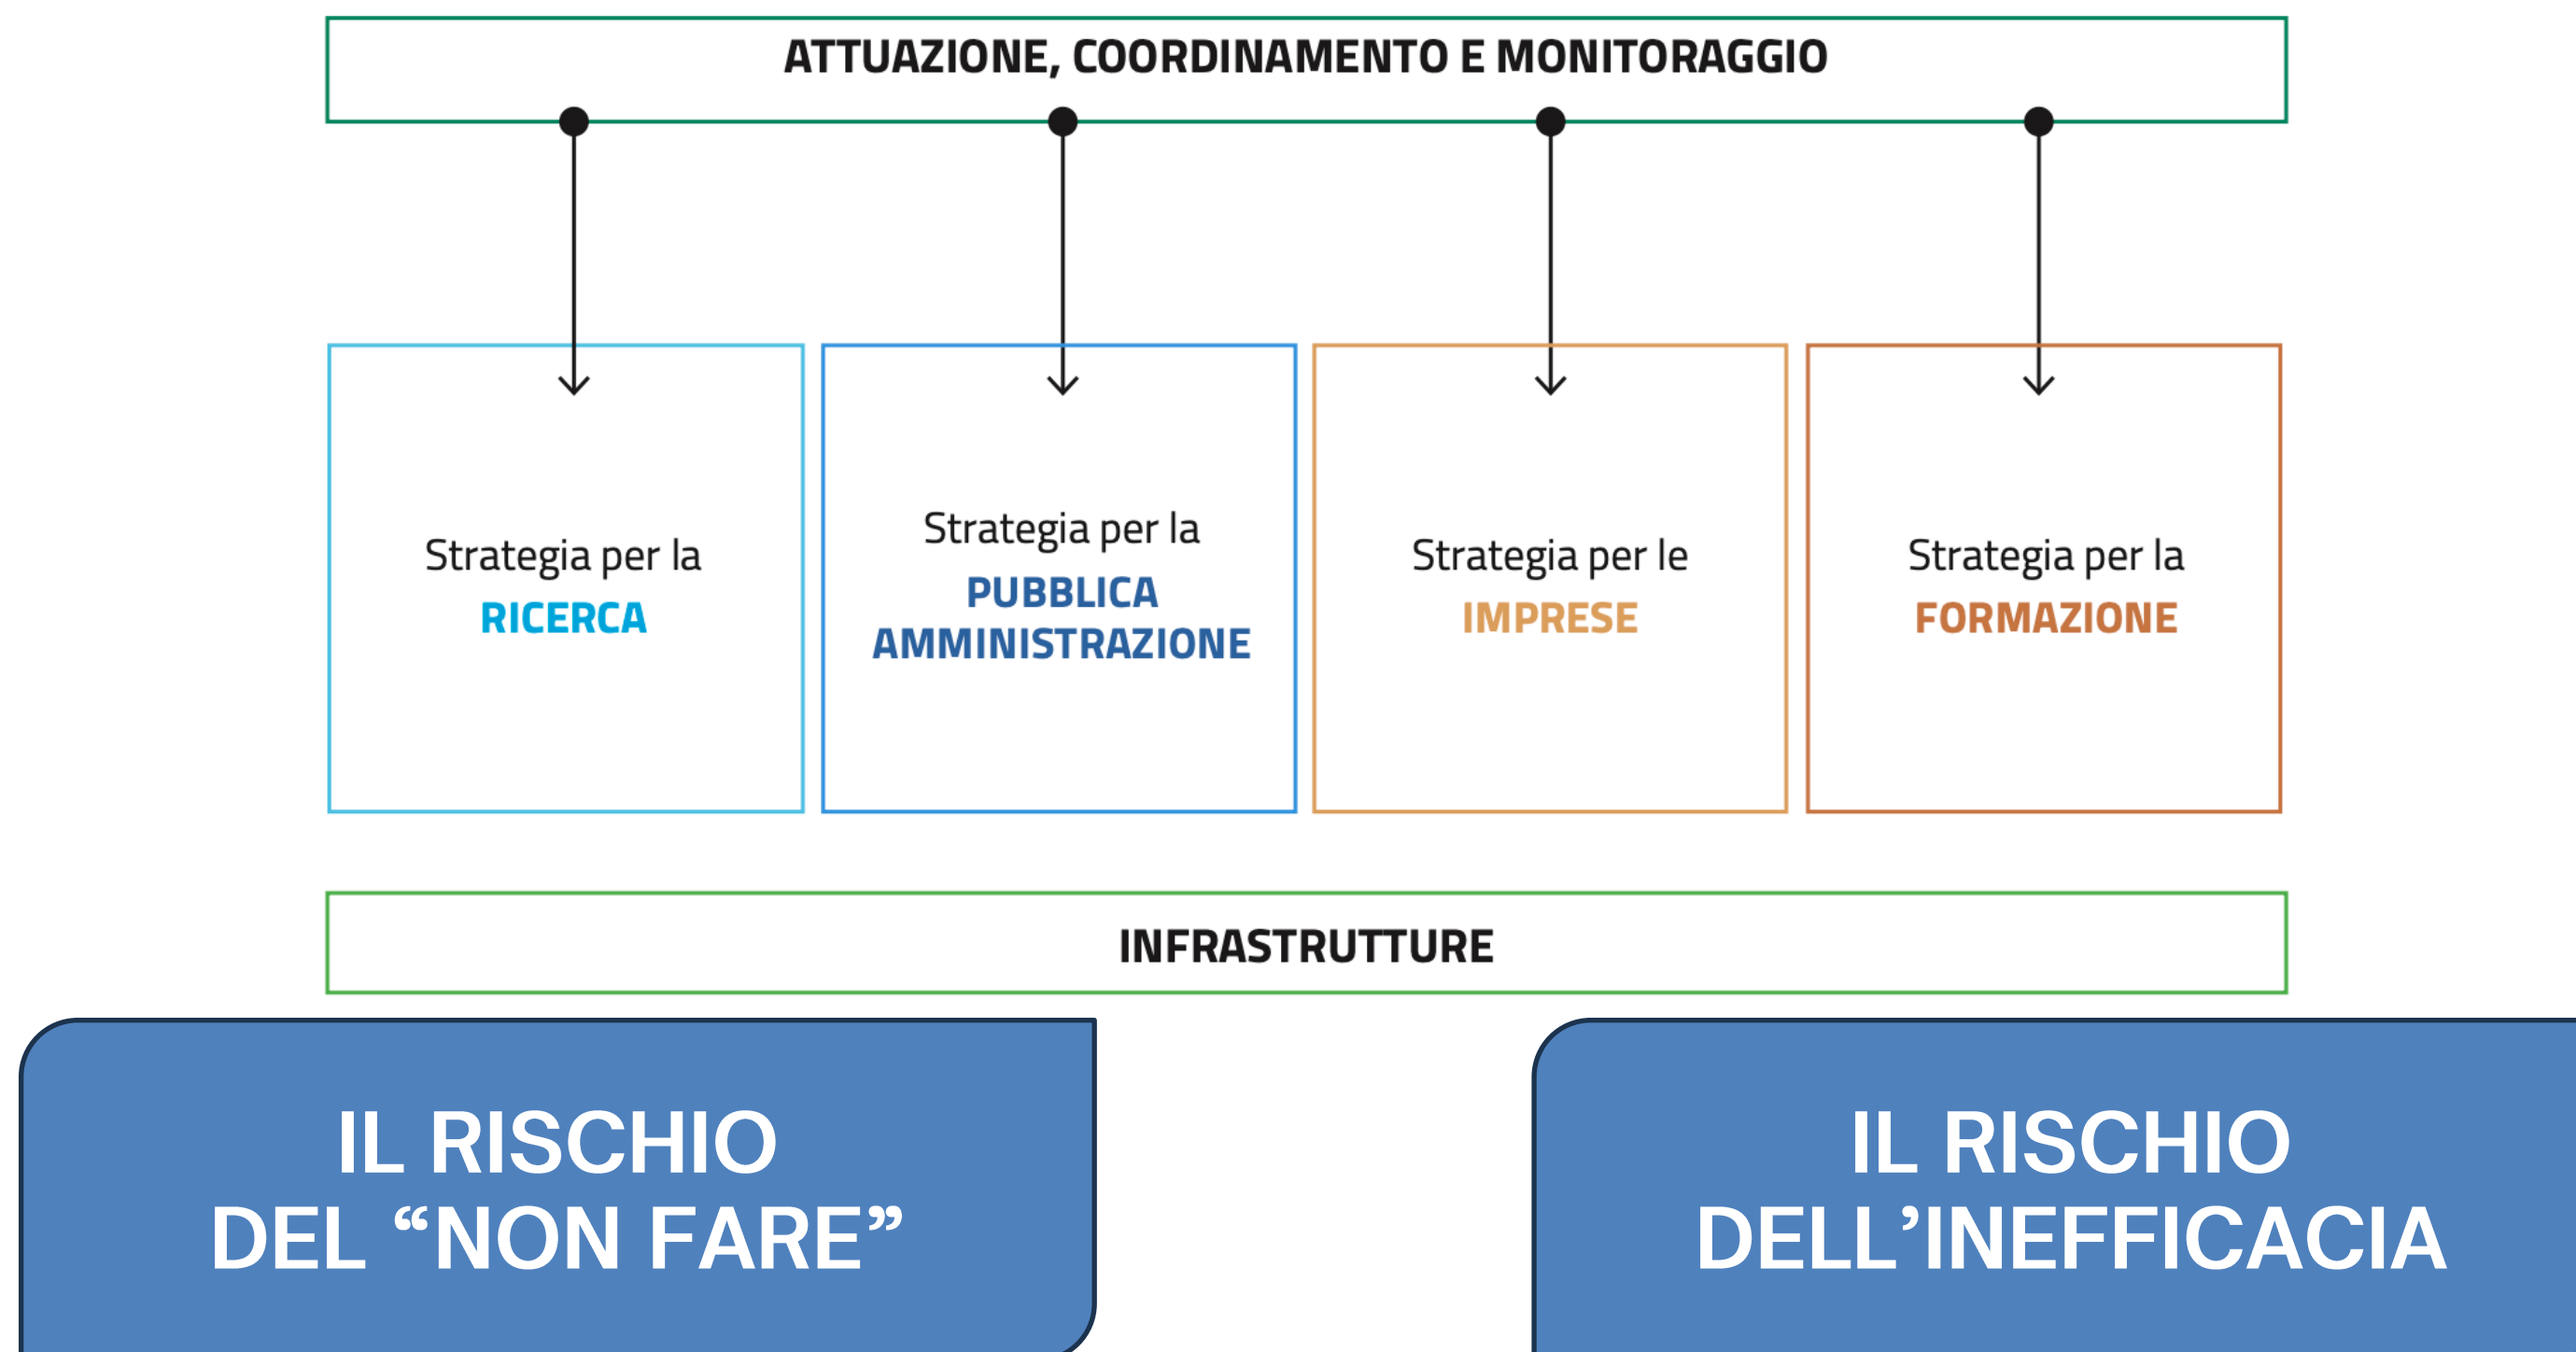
ATTUAZIONE, COORDINAMENTO E MONITORAGGIO

Strategia per la
RICERCA

Strategia per la
PUBBLICA AMMINISTRAZIONE

Strategia per le
IMPRESE

Strategia per la
FORMAZIONE

INFRASTRUTTURE

IL RISCHIO
DEL “NON FARE”

IL RISCHIO
DELL’INEFFICACIA